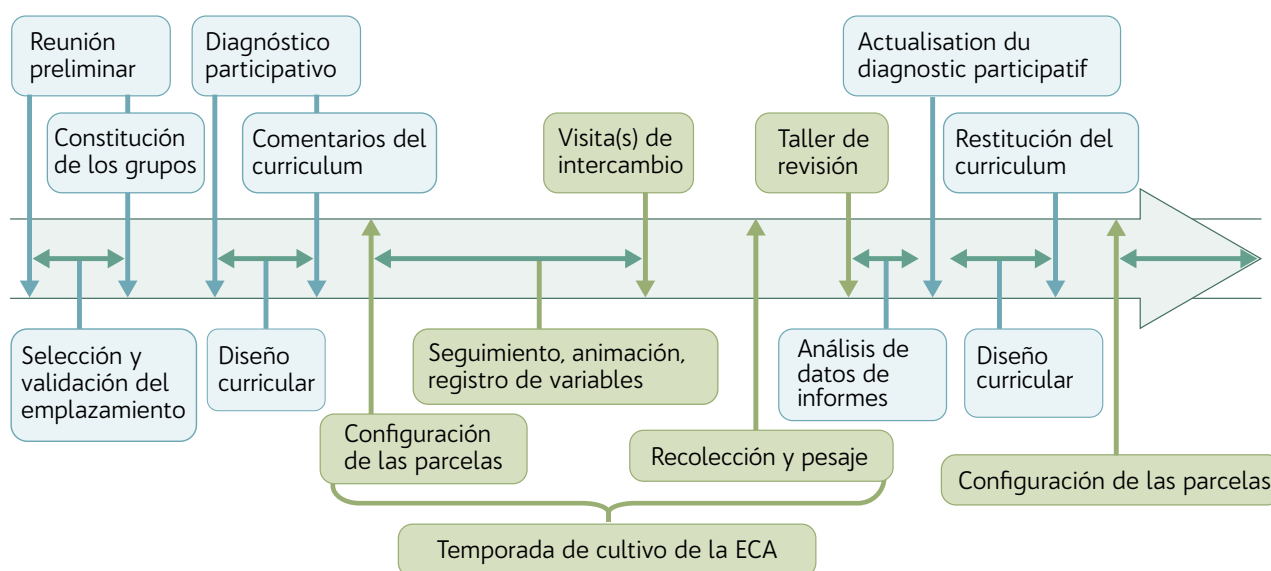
Reunión preliminar

Constitución de los grupos

Diagnóstico participativo

Comentarios del curriculum

Visita(s) de intercambio

Taller de revisión

Actualisation du diagnostic participatif

Restitución del curriculum

Selección y validación del emplazamiento

Diseño curricular

Seguimiento, animación, registro de variables

Análisis de datos de informes

Diseño curricular

Configuración de las parcelas

Recolección y pesaje

Configuración de las parcelas

Temporada de cultivo de la ECA